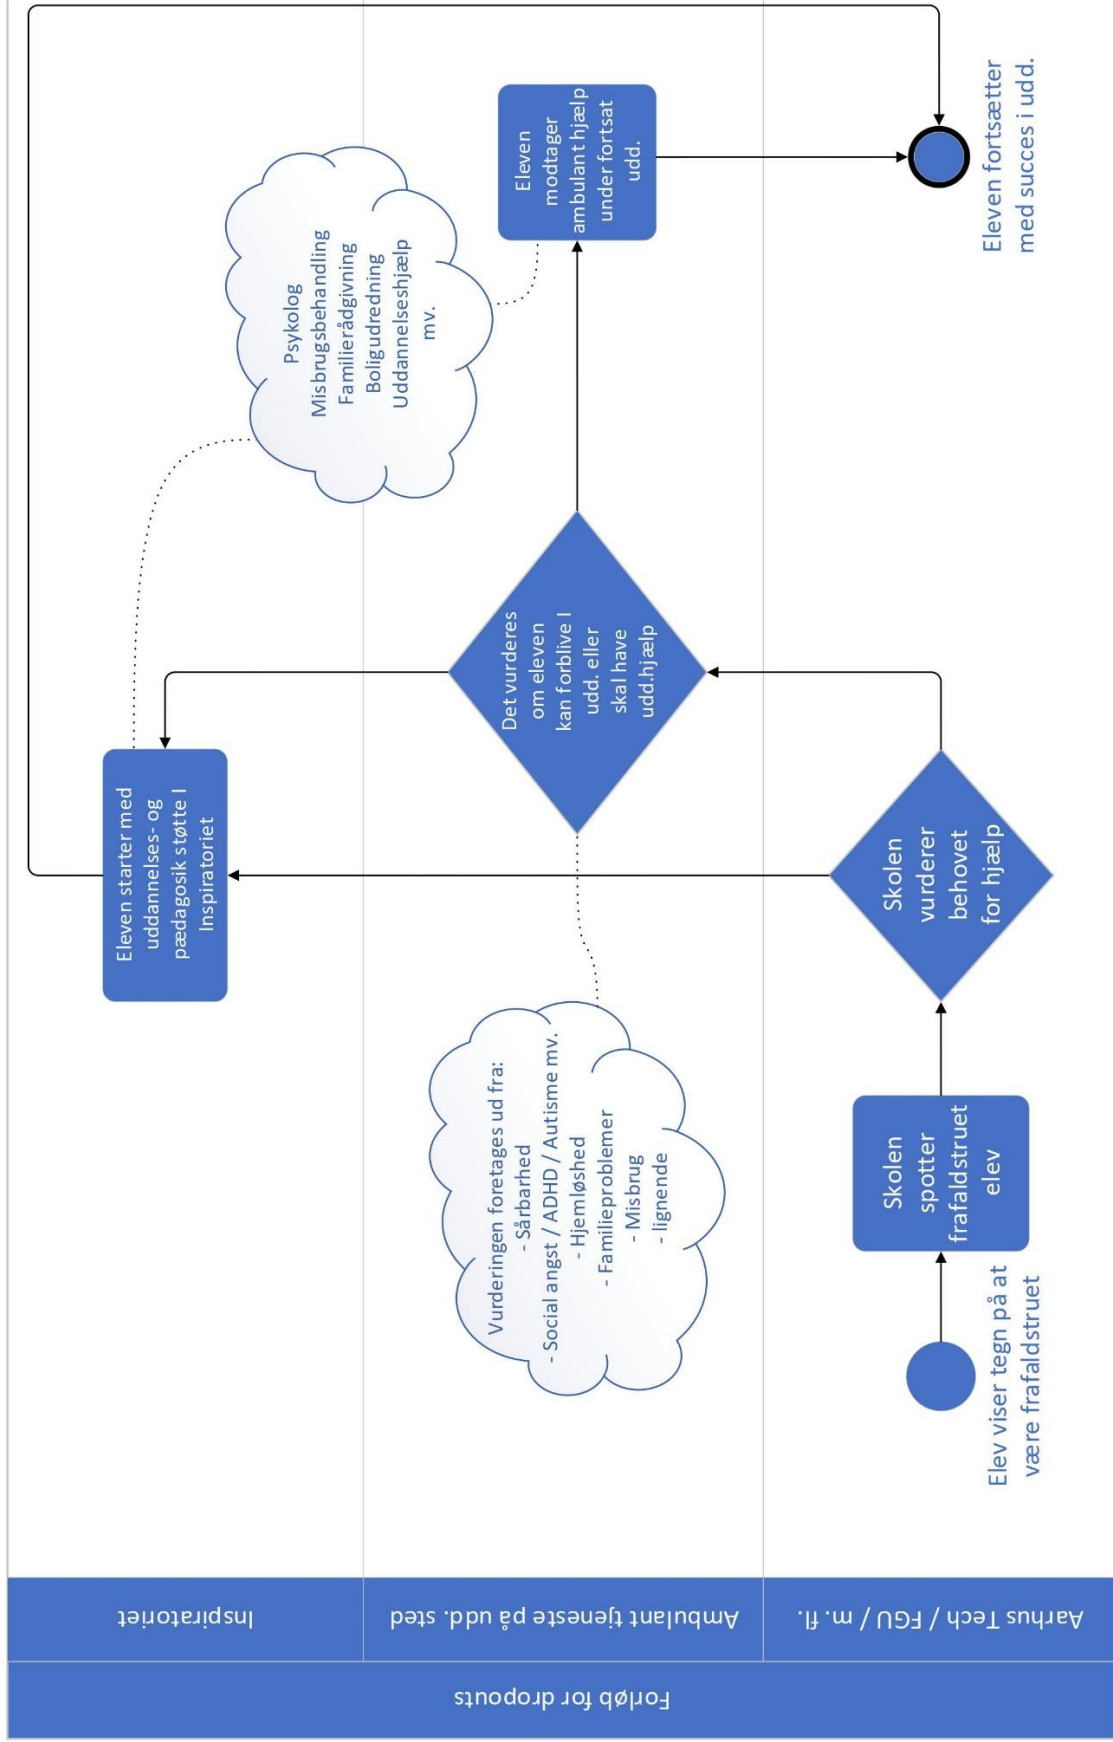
Forløb for dropouts

Aarhus Tech / FGU / m. fl.

Ambulant tjeneste på udd. sted

Inspiratoriet

Elev viser tegn på at være frafaldstruet

Skolen spotter frafaldstruet elev

Skolen vurderer behovet for hjælp

Vurderingen foretages ud fra:
- Sårbarhed
- Social angst / ADHD / Autisme mv.
- Hjemløshed
- Familieproblemer
- Misbrug
- lignende

Det vurderes om eleven kan forblive I udd. eller skal have udd.hjælp

Eleven starter med uddannelses- og pædagosik støtte I Inspiratoriet

Psykolog
Misbrugsbehandling
Familierådgivning
Boligudredning
Uddannelseshjælp
mv.

Eleven modtager ambulant hjælp under fortsat udd.

Eleven fortsætter med succes i udd.